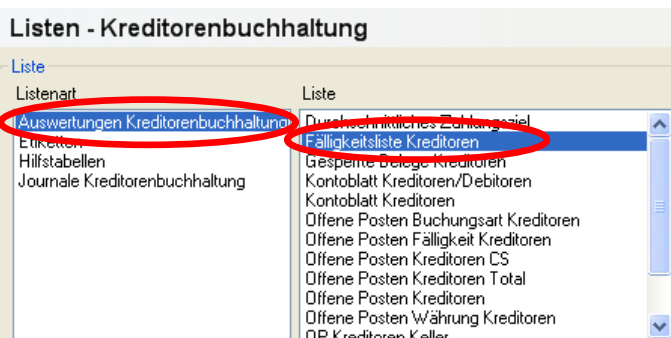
Listen - Kreditorenbuchhaltung

Liste

Listenart

Auswertungen Kreditorenbuchhaltung
Etiketten
Hilfstabellen
Journale Kreditorenbuchhaltung

Liste

Durchschnittliches Zahlungsziel
Fälligkeitsliste Kreditoren
Gesperrte Belege Kreditoren
Kontoblatt Kreditoren/Debitoren
Kontoblatt Kreditoren
Offene Posten Buchungsart Kreditoren
Offene Posten Fälligkeit Kreditoren
Offene Posten Kreditoren CS
Offene Posten Kreditoren Total
Offene Posten Kreditoren
Offene Posten Währung Kreditoren
OP Kreditoren Keller